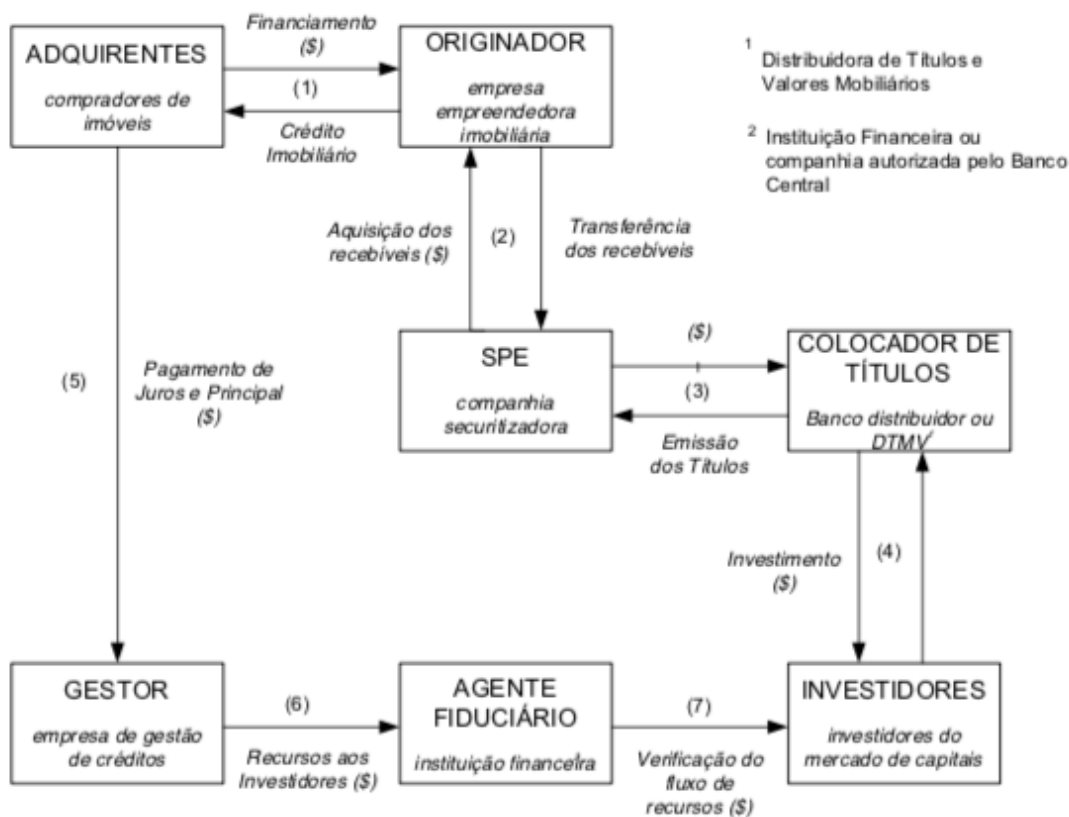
ADQUIRENTES

compradores de imóveis

Financiamento ($)

(1)

Crédito Imobiliário

ORIGINADOR

empresa empreendedora imobiliária

$^1$ Distribuidora de Títulos e Valores Mobiliários

$^2$ Instituição Financeira ou companhia autorizada pelo Banco Central

Aquisição dos recebíveis ($)

(2)

Transferência dos recebíveis

SPE

companhia securitizadora

($)

(3)

Emissão dos Títulos

COLOCADOR DE TÍTULOS

Banco distribuidor ou DTMV$^1$

(5)

Pagamento de Juros e Principal ($)

Investimento ($)

(4)

GESTOR

empresa de gestão de créditos

(6)

Recursos aos Investidores ($)

AGENTE FIDUCIÁRIO

instituição financeira

(7)

Verificação do fluxo de recursos ($)

INVESTIDORES

investidores do mercado de capitais